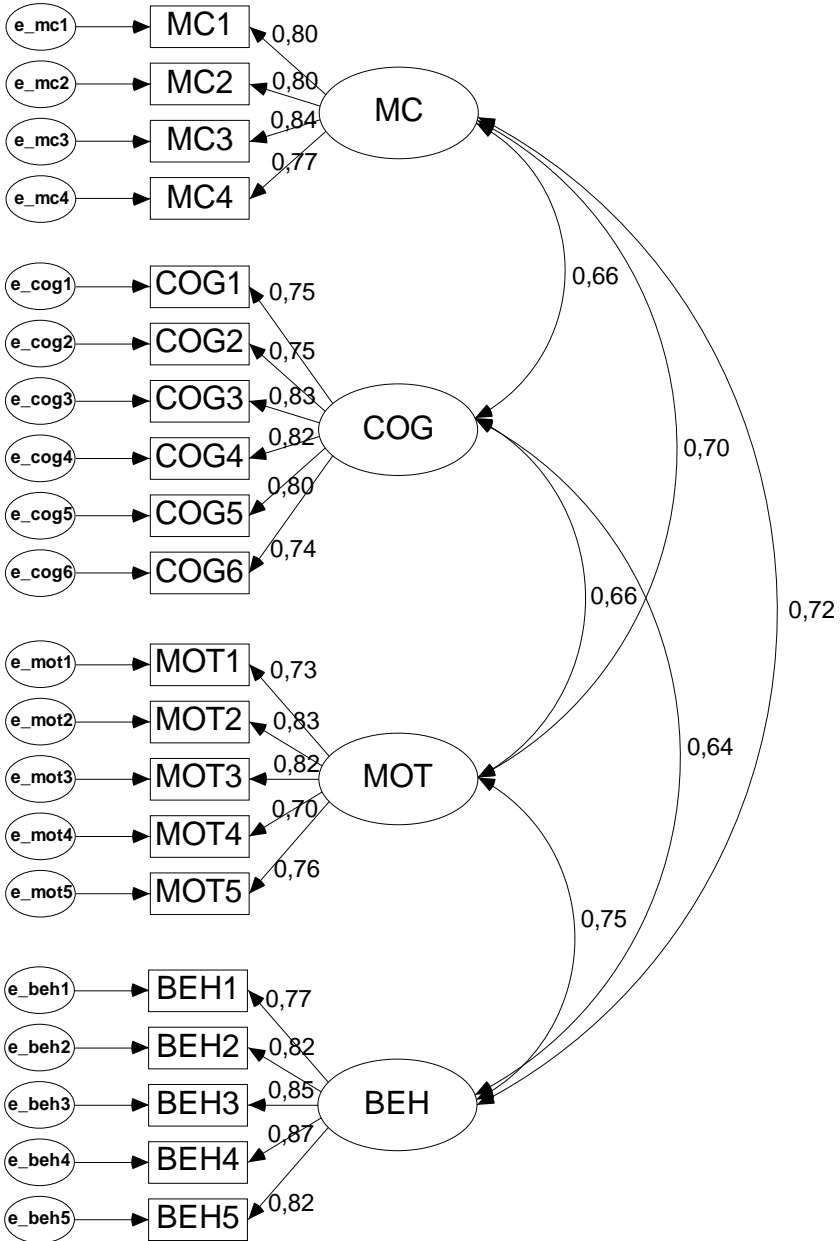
e_mc1
MC1
0,80
e_mc2
MC2
0,80
e_mc3
MC3
0,84
e_mc4
MC4
0,77
MC

e_cog1
COG1
0,75
e_cog2
COG2
0,75
e_cog3
COG3
0,83
e_cog4
COG4
0,82
e_cog5
COG5
0,80
e_cog6
COG6
0,74
COG

e_mot1
MOT1
0,73
e_mot2
MOT2
0,83
e_mot3
MOT3
0,82
e_mot4
MOT4
0,70
e_mot5
MOT5
0,76
MOT

e_beh1
BEH1
0,77
e_beh2
BEH2
0,82
e_beh3
BEH3
0,85
e_beh4
BEH4
0,87
e_beh5
BEH5
0,82
BEH

0,66
0,70
0,72
0,66
0,64
0,75